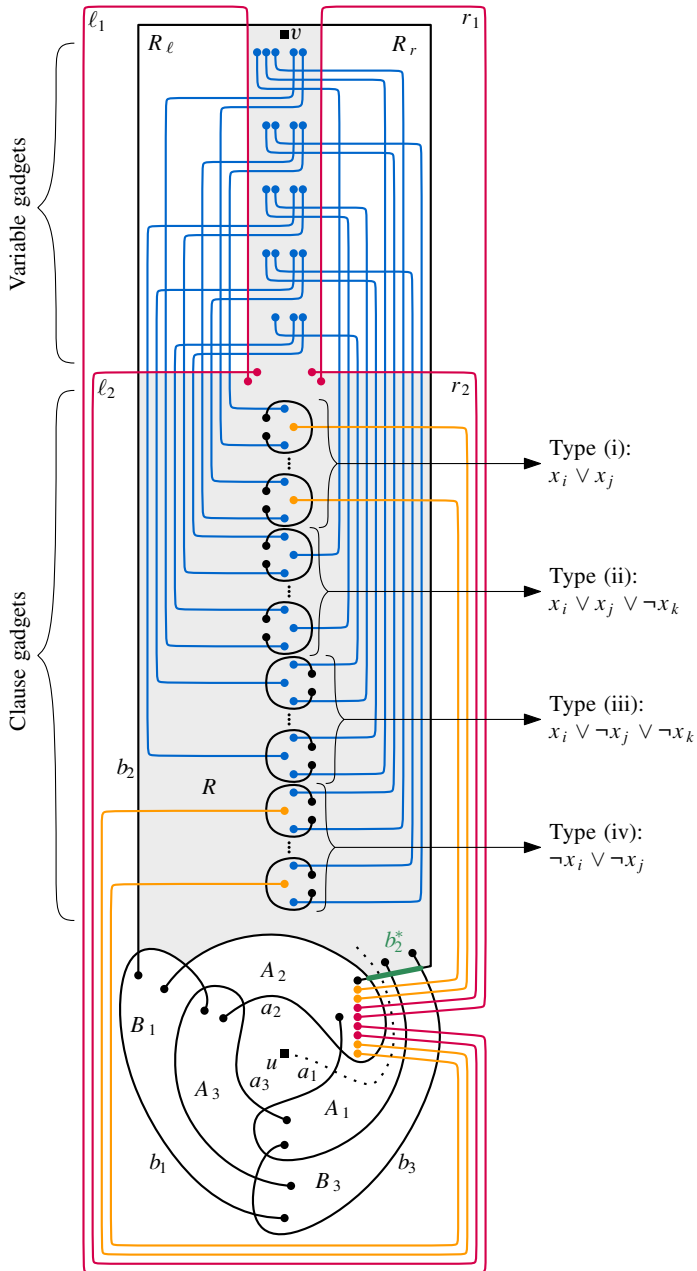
$\ell_1$

$r_1$

$v$

$R_\ell$

$R_r$

Variable gadgets

$\ell_2$

$r_2$

Type (i):
$x_i \vee x_j$

Type (ii):
$x_i \vee x_j \vee \neg x_k$

Type (iii):
$x_i \vee \neg x_j \vee \neg x_k$

Type (iv):
$\neg x_i \vee \neg x_j$

Clause gadgets

$b_2$

$R$

$b_2^*$

$A_2$

$B_1$

$a_2$

$u$

$a_1$

$A_3$

$a_3$

$A_1$

$b_1$

$B_3$

$b_3$